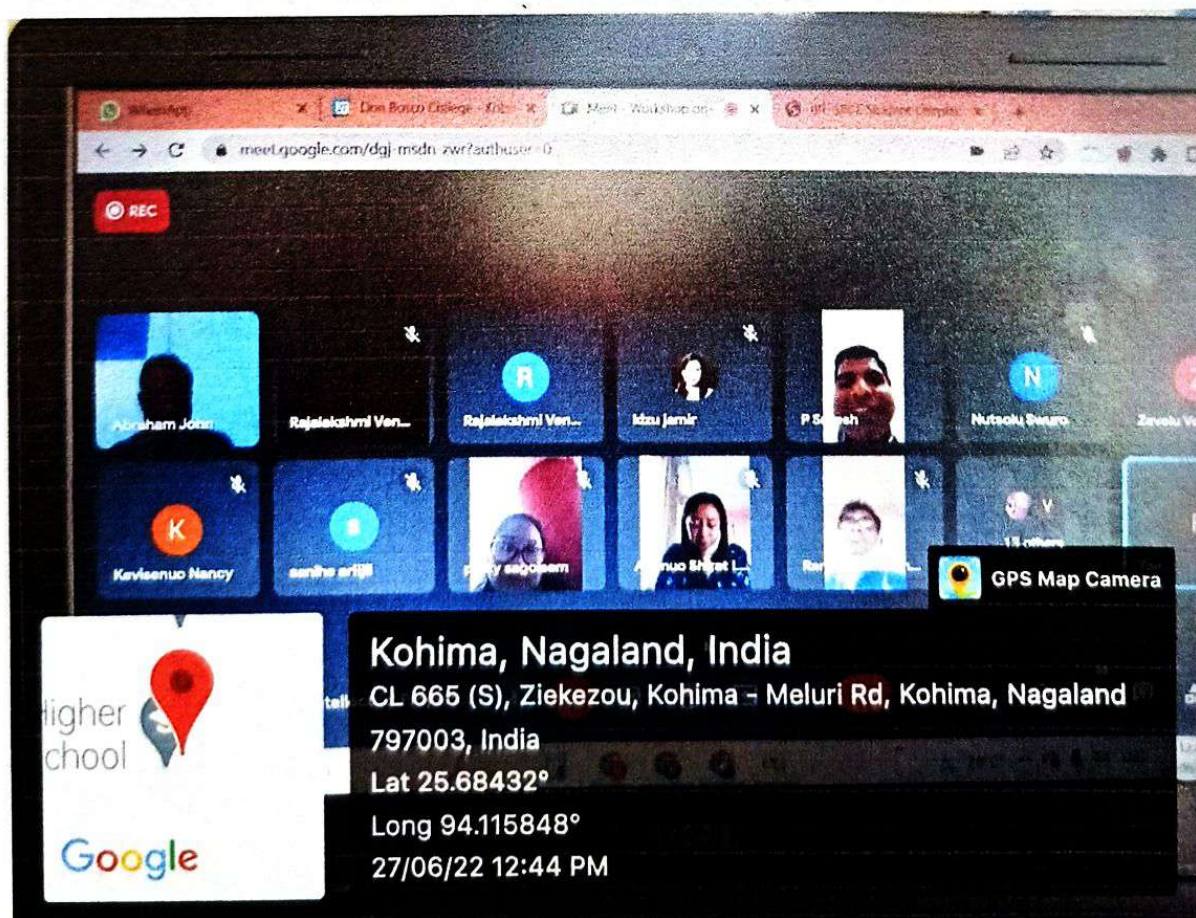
WhatsApp × Don Bosco College - Koh × Meet - Workshop on × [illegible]

meet.google.com/dgj-msdn-zwr?authuser=0

REC

Abraham John

Rajalakshmi Ven...

R

Rajalakshmi Ven...

Idzu Jamir

P S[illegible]eh

N

Nutsolu Seuro

Zavolu V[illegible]

K

Kevisenuo Nancy

s

sanihe artiji

p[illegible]y sagolsem

A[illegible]nuo Sh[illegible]t I...

Ra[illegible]

V

15 others

GPS Map Camera

Higher School

Google

Kohima, Nagaland, India

CL 665 (S), Ziekezou, Kohima - Meluri Rd, Kohima, Nagaland 797003, India

Lat 25.68432°

Long 94.115848°

27/06/22 12:44 PM